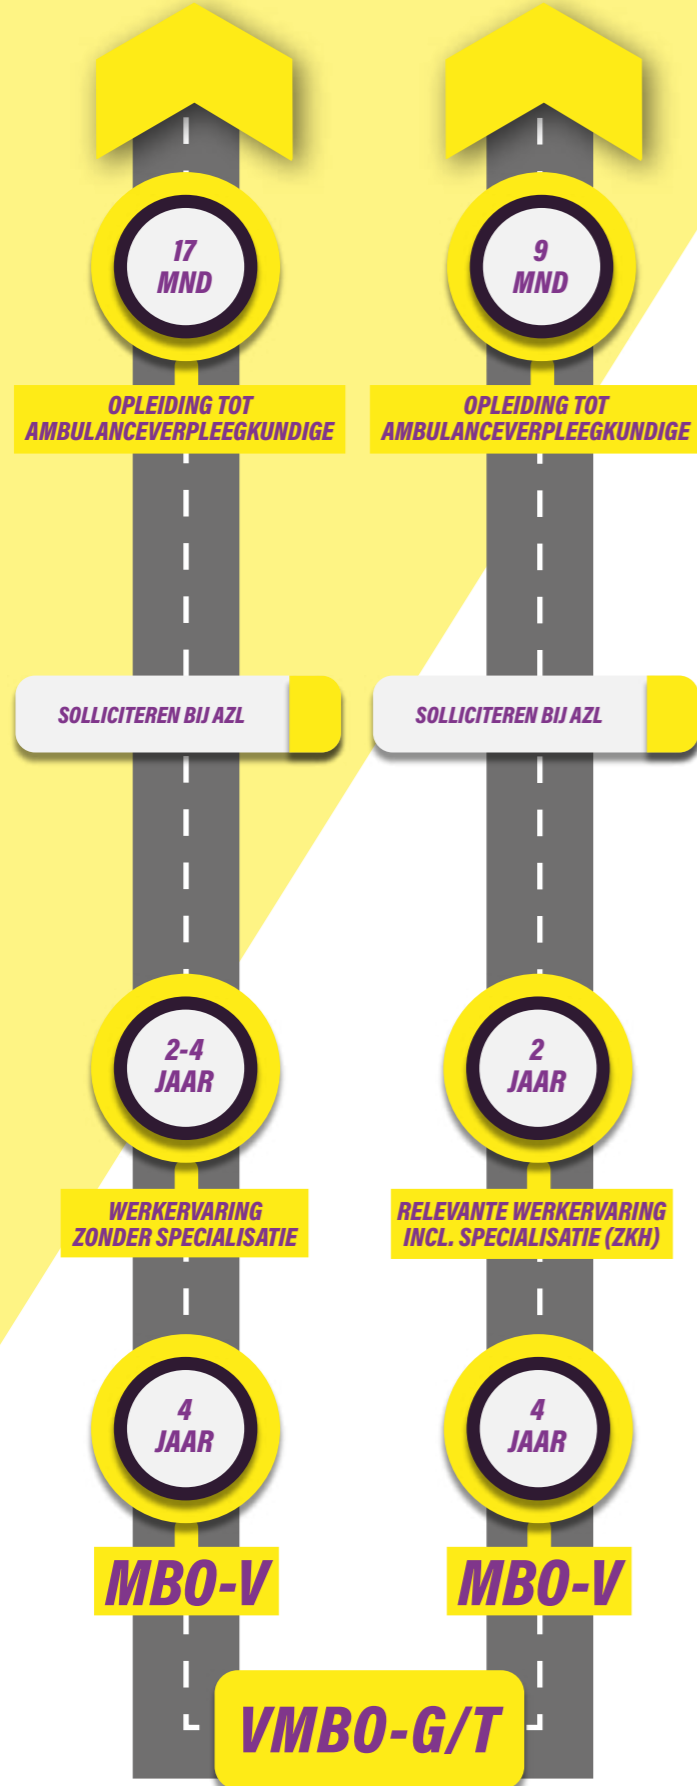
17
MND

9
MND

OPLEIDING TOT AMBULANCEVERPLEEGKUNDIGE

OPLEIDING TOT AMBULANCEVERPLEEGKUNDIGE

SOLLICITEREN BIJ AZL

SOLLICITEREN BIJ AZL

2-4
JAAR

2
JAAR

WERKERVARING ZONDER SPECIALISATIE

RELEVANTE WERKERVARING INCL. SPECIALISATIE (ZKH)

4
JAAR

4
JAAR

MBO-V

MBO-V

VMBO-G/T